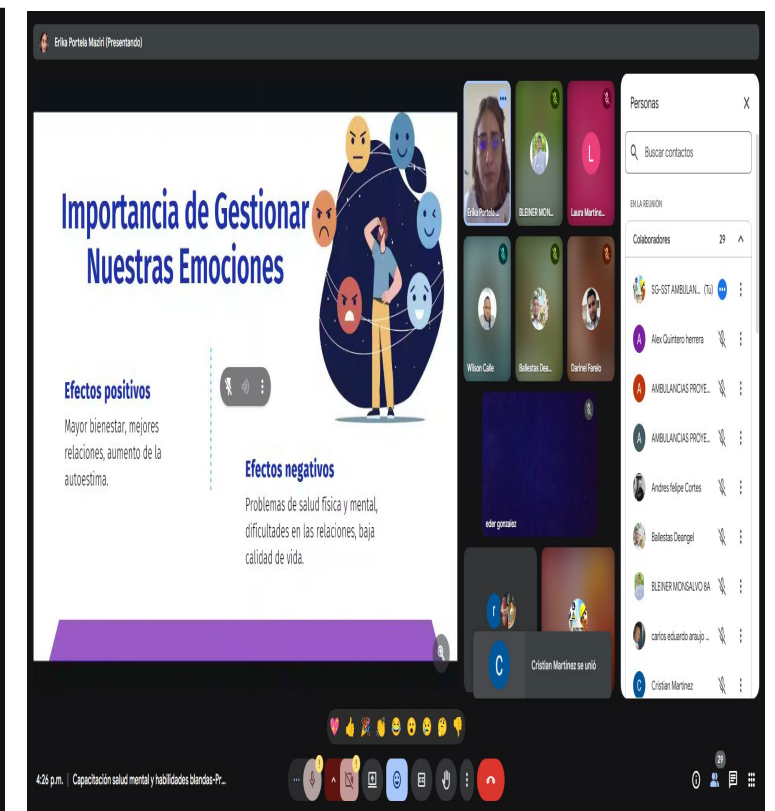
Erika Portela Maziri (Presentando)

Importancia de Gestionar Nuestras Emociones

Efectos positivos

Mayor bienestar, mejores relaciones, aumento de la autoestima.

Efectos negativos

Problemas de salud física y mental, dificultades en las relaciones, baja calidad de vida.

Erika Portela...
BLEINER MON...
L
Laura Martine...
Wilson Calle
Ballestas Dea...
Dariel Forelo
eder gonzalez
Cristian Martinez se unió

Personas
Buscar contactos
EN LA REUNIÓN
Colaboradores 29
SG-SST AMBULAN... (Tú)
Alex Quintero herrera
AMBULANCIAS PROYE...
AMBULANCIAS PROYE...
Andres felipe Cortes
Ballestas Deangel
BLEINER MONSALVO BA
carlos eduardo araujo ...
Cristian Martinez

4:26 p.m. | Capacitación salud mental y habilidades blandas-Pr...
29